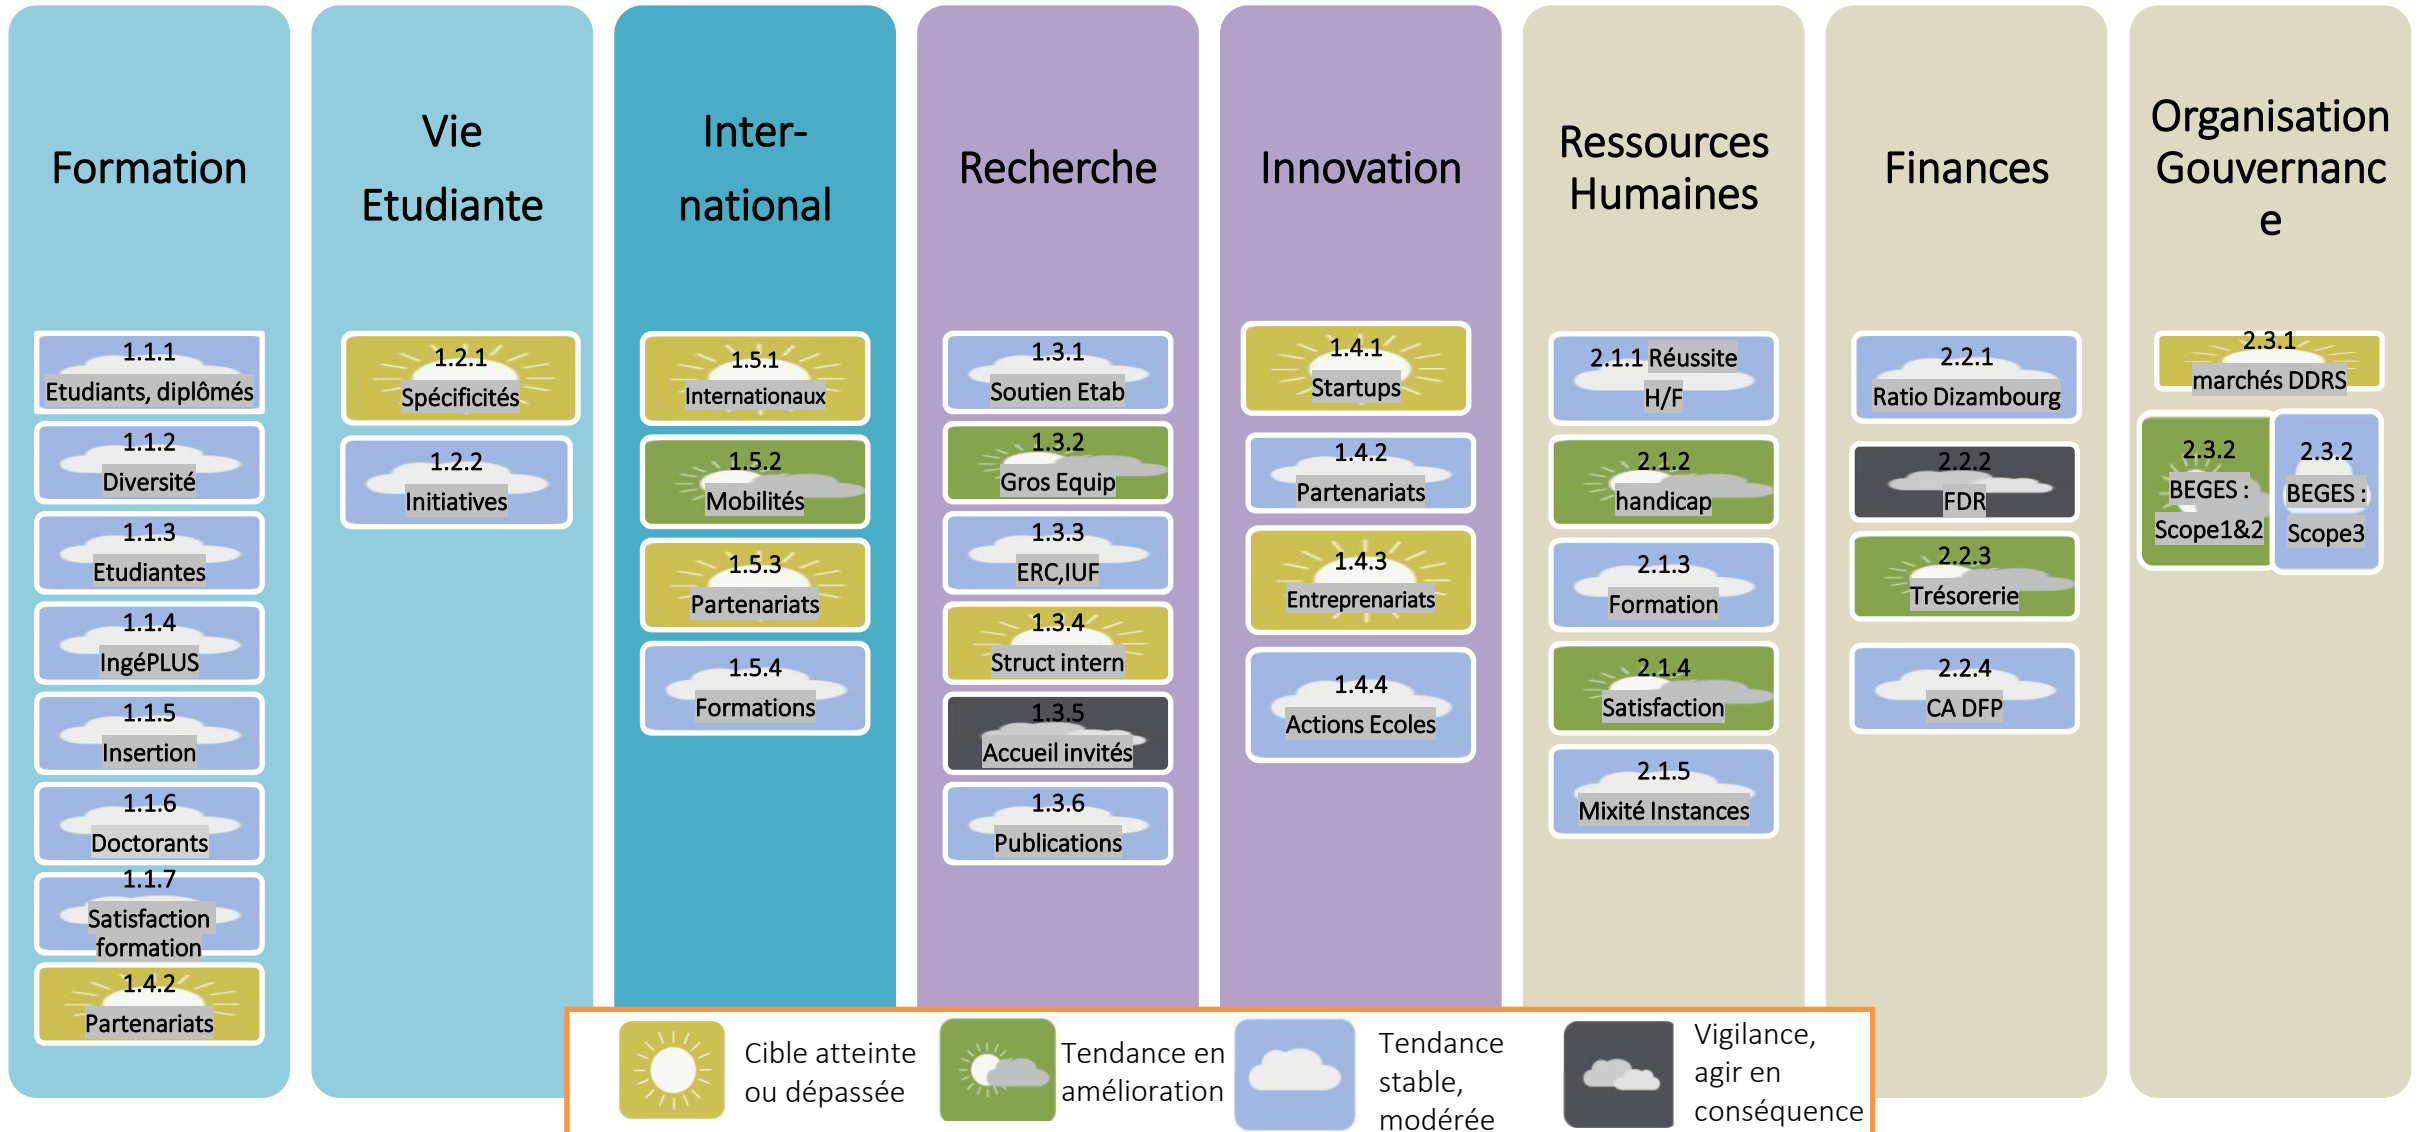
Formation

1.1.1 Etudiants, diplômés

1.1.2 Diversité

1.1.3 Etudiantes

1.1.4 IngéPLUS

1.1.5 Insertion

1.1.6 Doctorants

1.1.7 Satisfaction formation

1.4.2 Partenariats

Vie Etudiante

1.2.1 Spécificités

1.2.2 Initiatives

Inter-national

1.5.1 Internationaux

1.5.2 Mobilités

1.5.3 Partenariats

1.5.4 Formations

Recherche

1.3.1 Soutien Etab

1.3.2 Gros Equip

1.3.3 ERC,IUF

1.3.4 Struct intern

1.3.5 Accueil invités

1.3.6 Publications

Innovation

1.4.1 Startups

1.4.2 Partenariats

1.4.3 Entreprenariats

1.4.4 Actions Ecoles

Ressources Humaines

2.1.1 Réussite H/F

2.1.2 handicap

2.1.3 Formation

2.1.4 Satisfaction

2.1.5 Mixité Instances

Finances

2.2.1 Ratio Dizambourg

2.2.2 FDR

2.2.3 Trésorerie

2.2.4 CA DFP

Organisation Gouvernanc e

2.3.1 marchés DDRS

2.3.2 BEGES : Scope1&2

2.3.2 BEGES : Scope3

Cible atteinte ou dépassée

Tendance en amélioration

Tendance stable, modérée

Vigilance, agir en conséquence